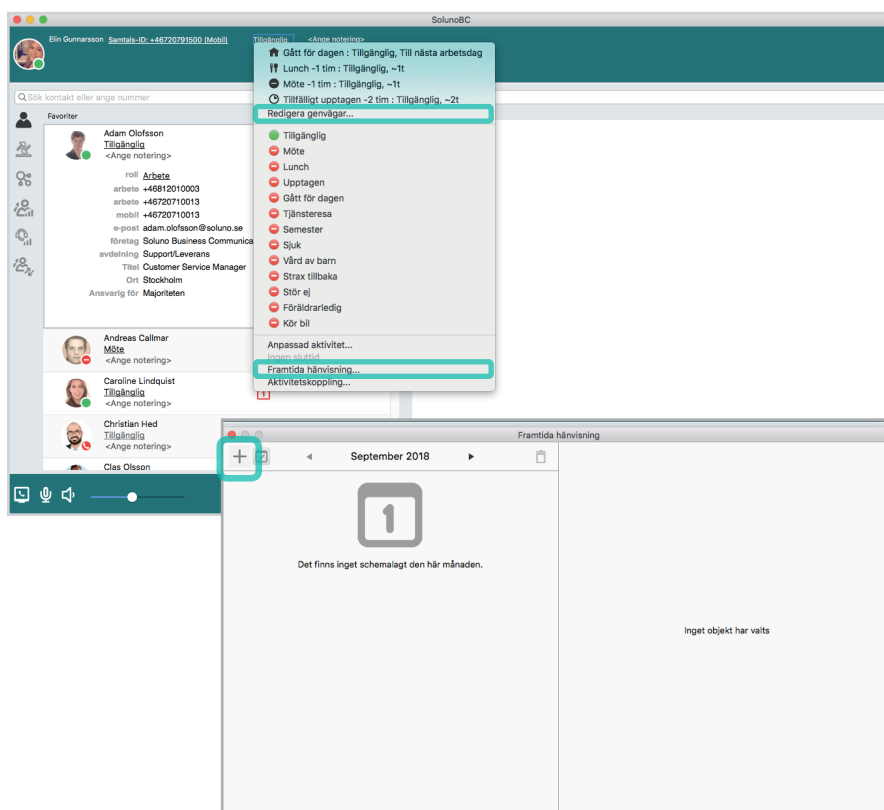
SolunoBC

Elin Gunnarsson Samtals-ID: +46720791500 (Mobil) Tillgänglig <Ange notering>

Sök kontakt eller ange nummer

Favoriter

Adam Olofsson
Tillgänglig
<Ange notering>

roll Arbete
arbete +46812010003
arbete +46720710013
mobil +46720710013
e-post adam.olofsson@soluno.se
företag Soluno Business Communica
avdelning Support/Leverans
Titel Customer Service Manager
Ort Stockholm
Ansvarig för Majoriteten

Andreas Callmar
Möte
<Ange notering>

Caroline Lindquist
Tillgänglig
<Ange notering>

Christian Hed
Tillgänglig
<Ange notering>

Clas Olsson

Gått för dagen : Tillgänglig, Till nästa arbetsdag
Lunch -1 tim : Tillgänglig, ~1t
Möte -1 tim : Tillgänglig, ~1t
Tillfälligt upptagen -2 tim : Tillgänglig, ~2t
Redigera genvägar...
Tillgänglig
Möte
Lunch
Upptagen
Gått för dagen
Tjänsteresa
Semester
Sjuk
Vård av barn
Strax tillbaka
Stör ej
Föräldrarledig
Kör bil
Anpassad aktivitet...
Ingen sluttid
Framtida hänvisning...
Aktivitetskoppling...

Framtida hänvisning

September 2018

1

Det finns inget schemalagt den här månaden.

Inget objekt har valts